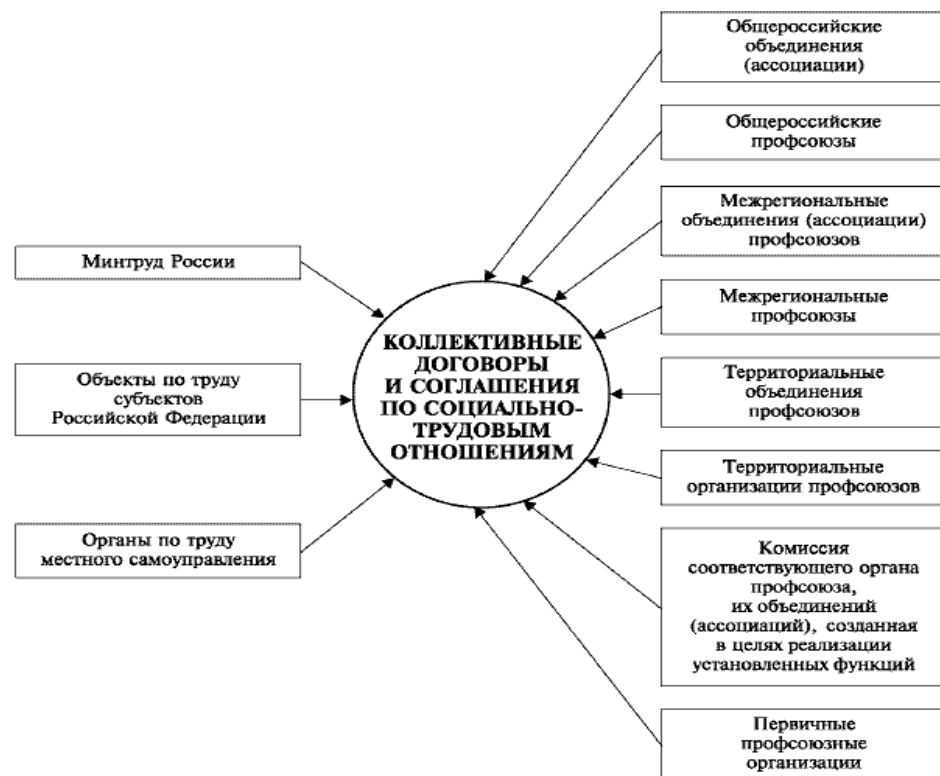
Минтруд России

Объекты по труду субъектов Российской Федерации

Органы по труду местного самоуправления

КОЛЛЕКТИВНЫЕ ДОГОВОРЫ И СОГЛАШЕНИЯ ПО СОЦИАЛЬНО-ТРУДОВЫМ ОТНОШЕНИЯМ

Общероссийские объединения (ассоциации)

Общероссийские профсоюзы

Межрегиональные объединения (ассоциации) профсоюзов

Межрегиональные профсоюзы

Территориальные объединения профсоюзов

Территориальные организации профсоюзов

Комиссия соответствующего органа профсоюза, их объединений (ассоциаций), созданная в целях реализации установленных функций

Первичные профсоюзные организации